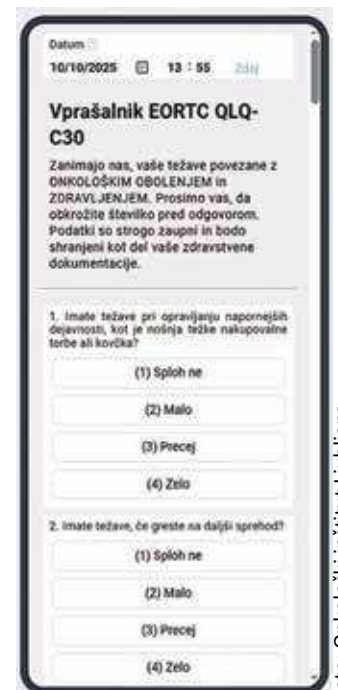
Datum

10/10/2025 13 : 55 Zdaj

Vprašalnik EORTC QLQ-C30

Zanimajo nas, vaše težave povezane z ONKOLOŠKIM OBOLENJEM in ZDRAVLJENJEM. Prosimo vas, da obkrožite številko pred odgovorom. Podatki so strogo zaupni in bodo shranjeni kot del vaše zdravstvene dokumentacije.

1. Imate težave pri opravljanju napornejših dejavnosti, kot je nošnja težke nakupovalne torbe ali kovčka?

(1) Sploh ne

(2) Malo

(3) Precej

(4) Zelo

2. Imate težave, če greste na daljši sprehod?

(1) Sploh ne

(2) Malo

(3) Precej

(4) Zelo

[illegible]